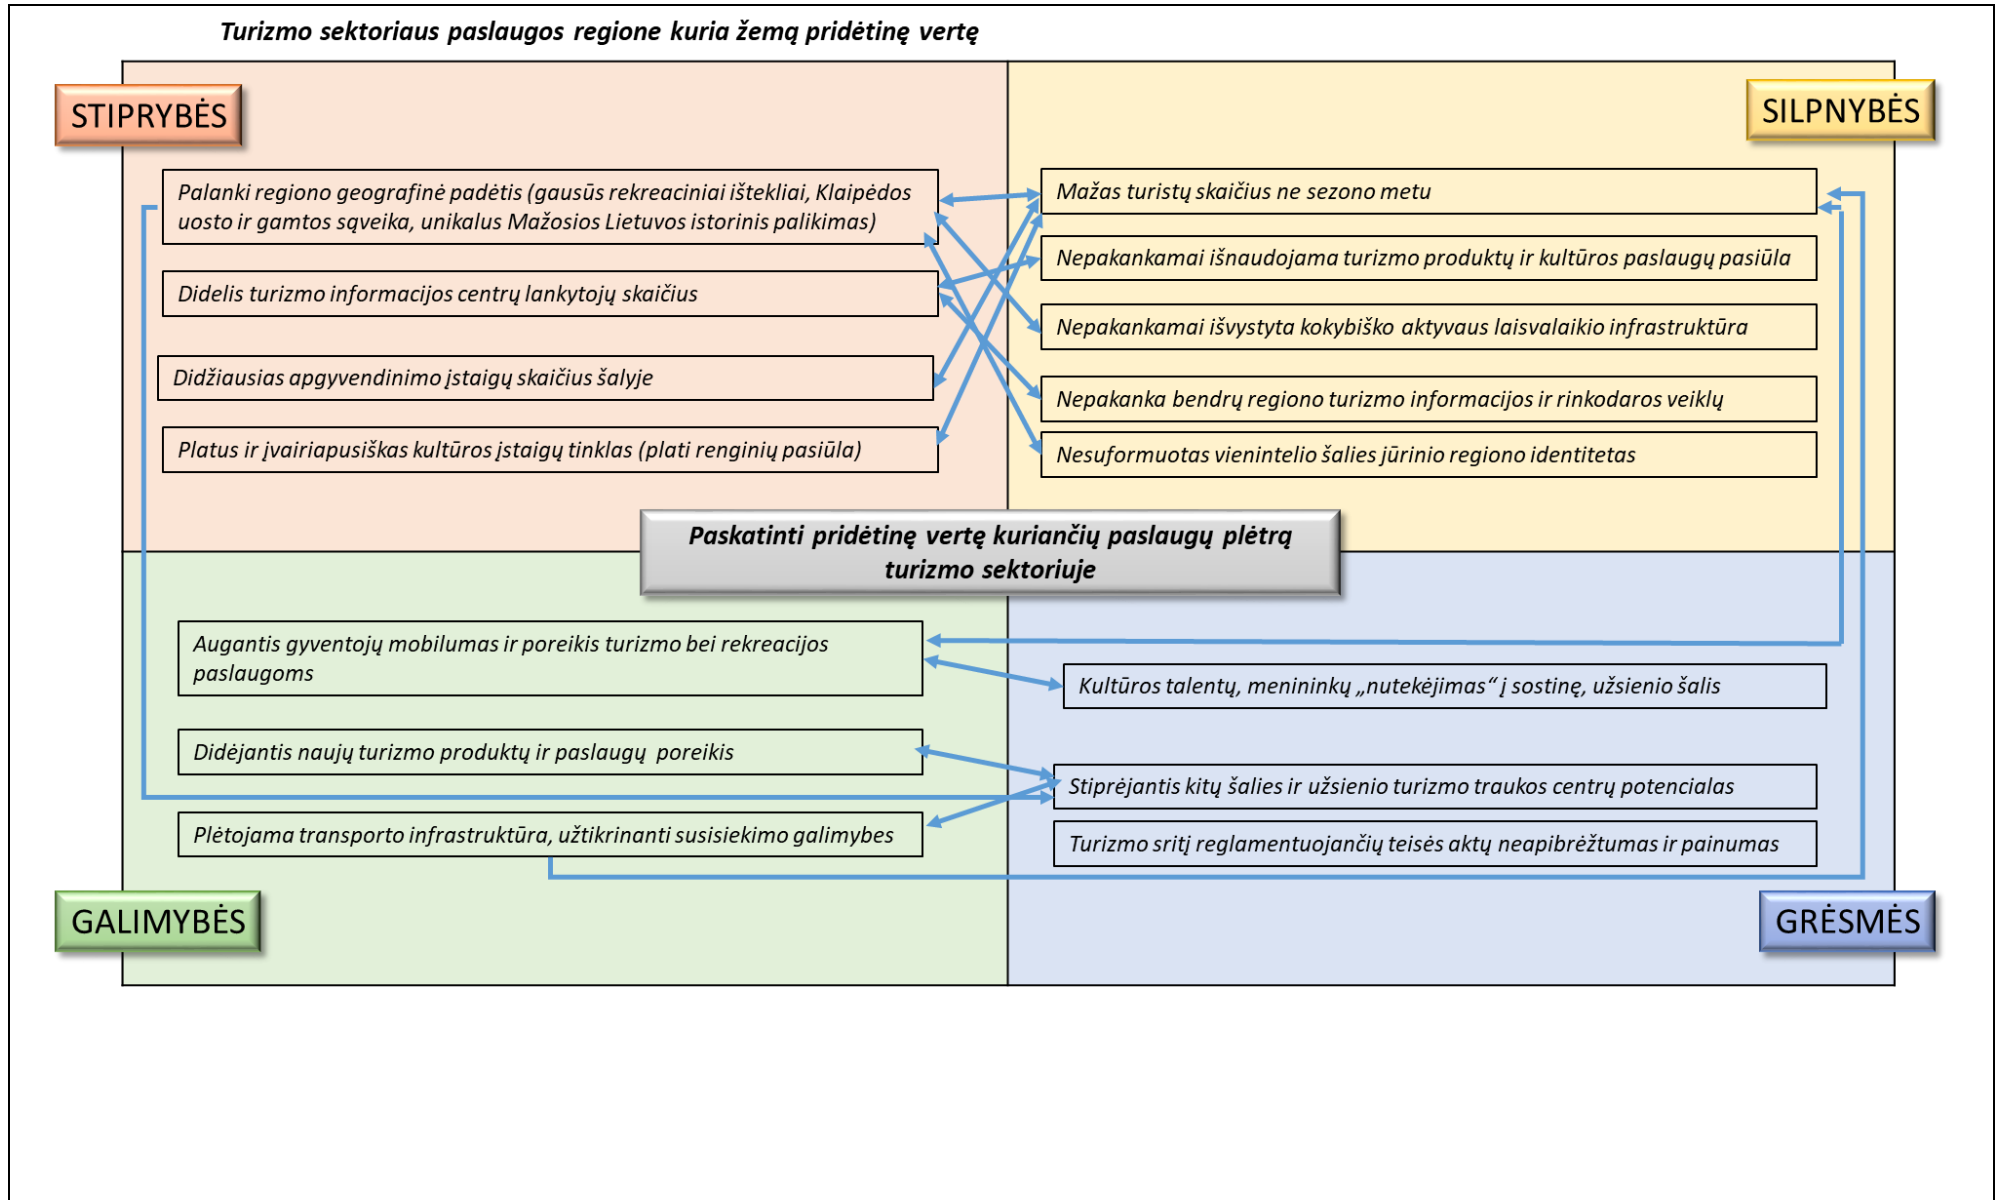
Turizmo sektoriaus paslaugos regione kuria žemą pridėtinę vertę

STIPRYBĖS

SILPNYBĖS

Palanki regiono geografinė padėtis (gausūs rekreaciniai ištekliai, Klaipėdos uosto ir gamtos sąveika, unikalus Mažosios Lietuvos istorinis palikimas)

Didelis turizmo informacijos centrų lankytojų skaičius

Didžiausias apgyvendinimo įstaigų skaičius šalyje

Platus ir įvairiapusiškas kultūros įstaigų tinklas (plati renginių pasiūla)

Mažas turistų skaičius ne sezono metu

Nepakankamai išnaudojama turizmo produktų ir kultūros paslaugų pasiūla

Nepakankamai išvystyta kokybiško aktyvaus laisvalaikio infrastruktūra

Nepakanka bendrų regiono turizmo informacijos ir rinkodaros veiklų

Nesuformuotas vienintelio šalies jūrinio regiono identitetas

Paskatinti pridėtinę vertę kuriančių paslaugų plėtrą turizmo sektoriuje

Augantis gyventojų mobilumas ir poreikis turizmo bei rekreacijos paslaugoms

Didėjantis naujų turizmo produktų ir paslaugų poreikis

Plėtojama transporto infrastruktūra, užtikrinanti susisiekimo galimybes

Kultūros talentų, menininkų „nutekėjimas“ į sostinę, užsienio šalis

Stiprėjantis kitų šalies ir užsienio turizmo traukos centrų potencialas

Turizmo sritį reglamentuojančių teisės aktų neapibrėžtumas ir painumas

GALIMYBĖS

GRĖSMĖS